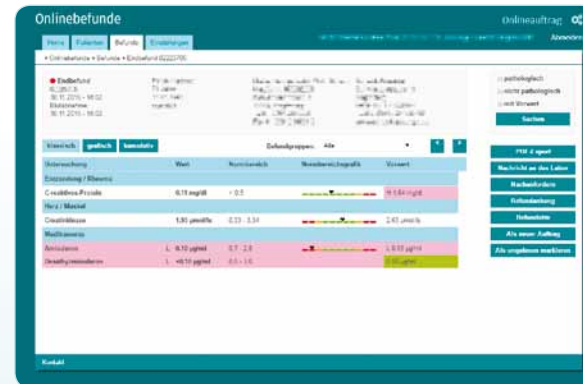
Onlinebefunde

Onlineauftrag

Abmelden

Home | Patienten | Befunde | Einstellungen

» Onlinebefunde » Befunde » Endbefund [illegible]

Endbefund

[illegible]

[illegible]

Eingangsnummer

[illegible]

pathologisch

nicht pathologisch

mit Vorwert

Suchen

klassisch | grafisch | kumulativ

Befundgruppen: Alle

| Untersuchung | Wert | Normbereich | Normbereichsgrafik | Vorwert |
|---|---|---|---|---|
| Entzündung / Rheuma | | | | |
| Creatinine-Protein | 0,15 mg/dl | < 0,5 | | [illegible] |
| Herz / Muskel | | | | |
| Creatinkinase | 1,80 µmol/l/s | 0,33 - 3,34 | | 2,45 µmol/s |
| Medikamente | | | | |
| Amiodarone | L 0,10 µg/ml | 0,7 - 2,8 | | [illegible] |
| Desethylamiodarone | L <0,10 µg/ml | 0,5 - 1,6 | | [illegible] |

PDF Export

Nachricht an das Labor

Nachanforderung

Befundanfrage

Drucken

Als neuer Auftrag

Als ungelesen markieren

Kontakt